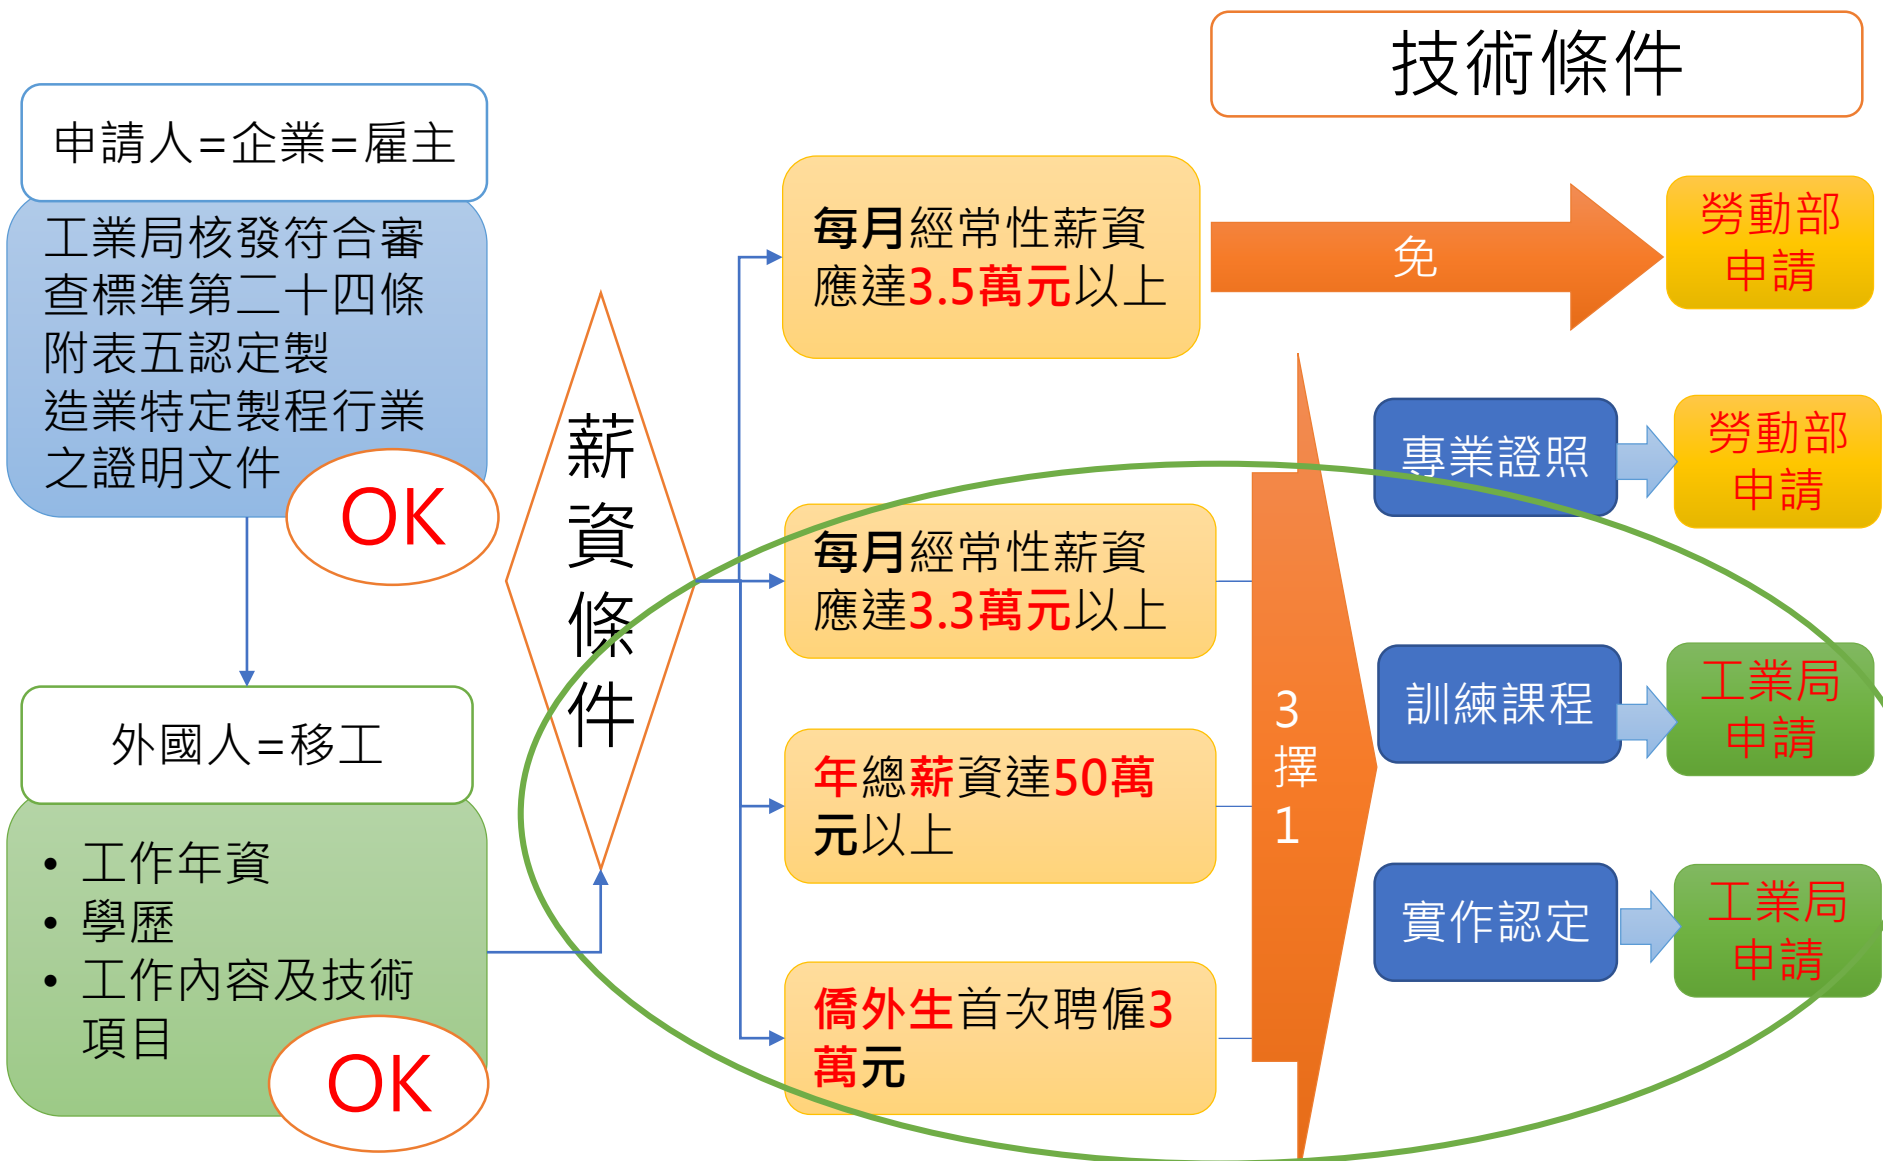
技術條件

申請人=企業=雇主

工業局核發符合審查標準第二十四條附表五認定製造業特定製程行業之證明文件

OK

外國人=移工

• 工作年資
• 學歷
• 工作內容及技術項目

OK

薪資條件

每月經常性薪資應達3.5萬元以上

免

勞動部申請

每月經常性薪資應達3.3萬元以上

年總薪資達50萬元以上

僑外生首次聘僱3萬元

3擇1

專業證照

勞動部申請

訓練課程

工業局申請

實作認定

工業局申請